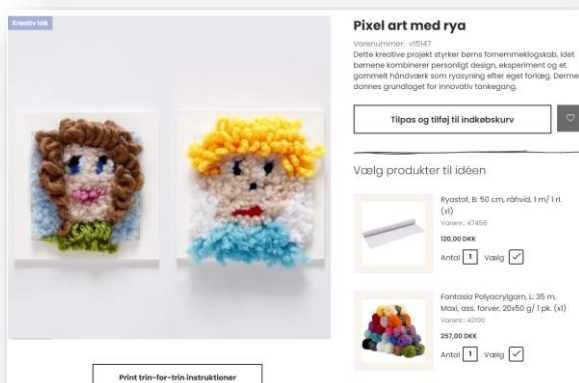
Kreativ idé

Pixel art med rya

Varenummer: vi5147

Dette kreative projekt styrker børns fornemmeklogskab, idet børnene kombinerer personligt design, eksperiment og et gammelt håndværk som ryasyning efter eget forlæg. Dermed dannes grundlaget for innovativ tankegang.

Tilpas og tilføj til indkøbskurv

Vælg produkter til idéen

Ryastof, B: 50 cm, råhvid, 1 m/ 1 rl. (x1)

Varenr.: 47456

120,00 DKK

Antal 1 Vælg

Fantasia Polyacrylgarn, L: 35 m, Maxi, ass. farver, 20x50 g/ 1 pk. (x1)

Varenr.: 42190

257,00 DKK

Antal 1 Vælg

Print trin-for-trin instruktioner